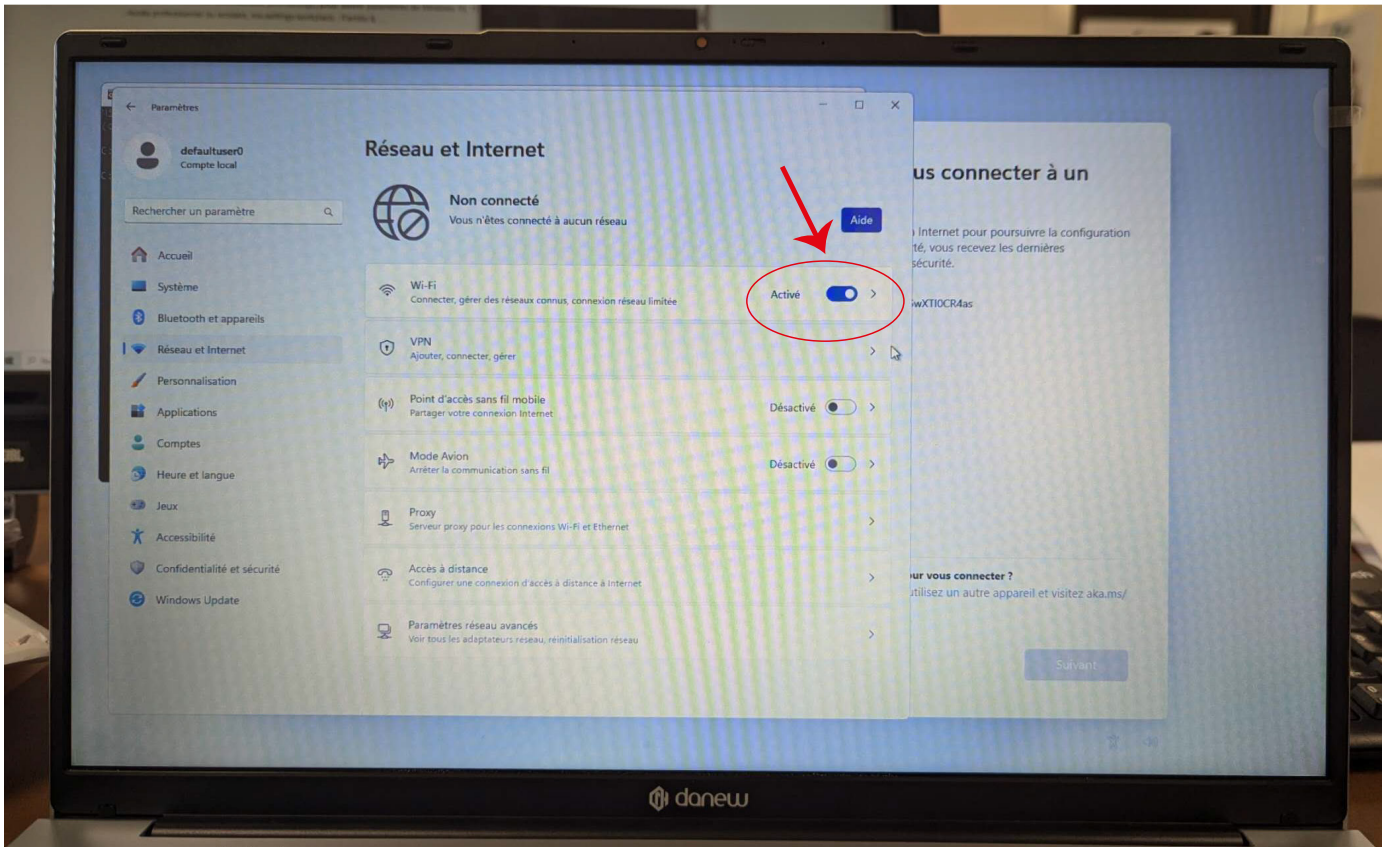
Paramètres

defaultuser0
Compte local

Rechercher un paramètre

Accueil
Système
Bluetooth et appareils
Réseau et Internet
Personnalisation
Applications
Comptes
Heure et langue
Jeux
Accessibilité
Confidentialité et sécurité
Windows Update

Réseau et Internet

Non connecté
Vous n'êtes connecté à aucun réseau

Aide

Wi-Fi
Connecter, gérer des réseaux connus, connexion réseau limitée
Activé

VPN
Ajouter, connecter, gérer

Point d'accès sans fil mobile
Partager votre connexion Internet
Désactivé

Mode Avion
Arrêter la communication sans fil
Désactivé

Proxy
Serveur proxy pour les connexions Wi-Fi et Ethernet

Accès à distance
Configurer une connexion d'accès à distance à Internet

Paramètres réseau avancés
Voir tous les adeptateurs reseau, réinitialisation réseau

us connecter à un

Internet pour poursuivre la configuration
té, vous recevez les dernières
sécurité.

wXTI0CR4as

ur vous connecter ?
utilisez un autre appareil et visitez aka.ms/

Suivant

danew